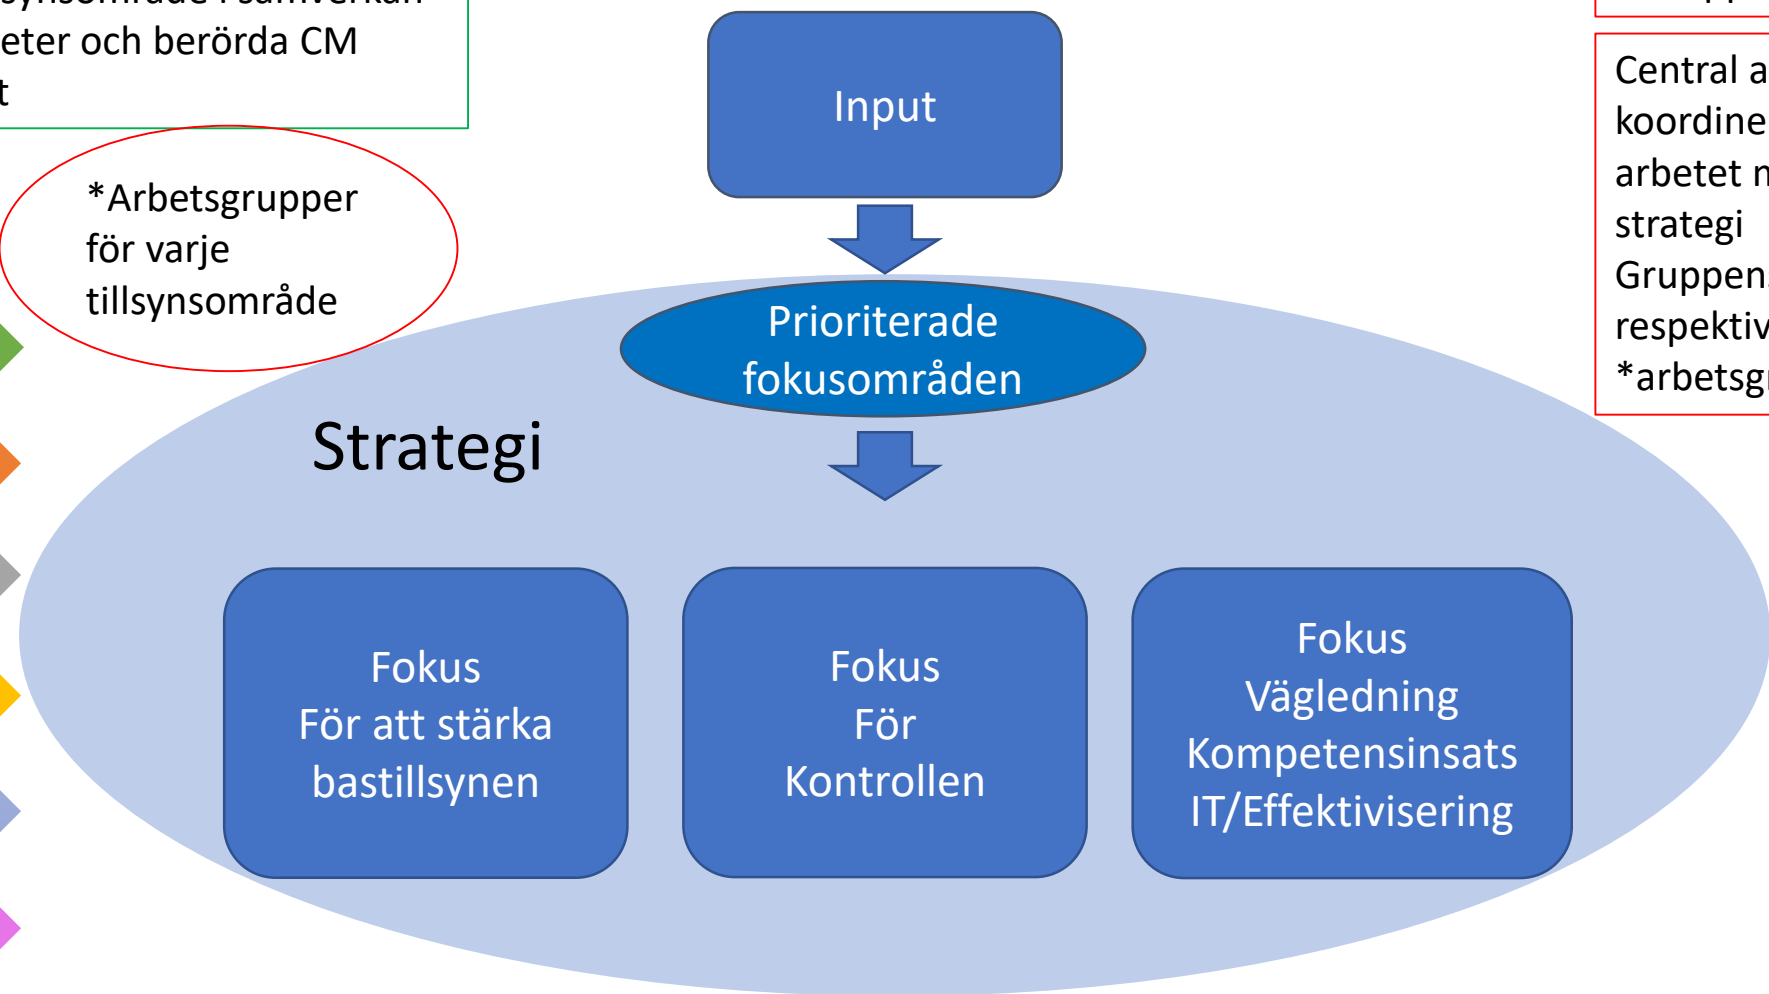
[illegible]
eter och berörda CM
t

*Arbetsgrupper för varje tillsynsområde

Input

Prioriterade fokusområden

Strategi

Fokus
För att stärka bastillsynen

Fokus
För
Kontrollen

Fokus
Vägledning
Kompetensinsats
IT/Effektivisering

Central a
koordine
arbetet n
strategi
Gruppen
respektiv
*arbetsg